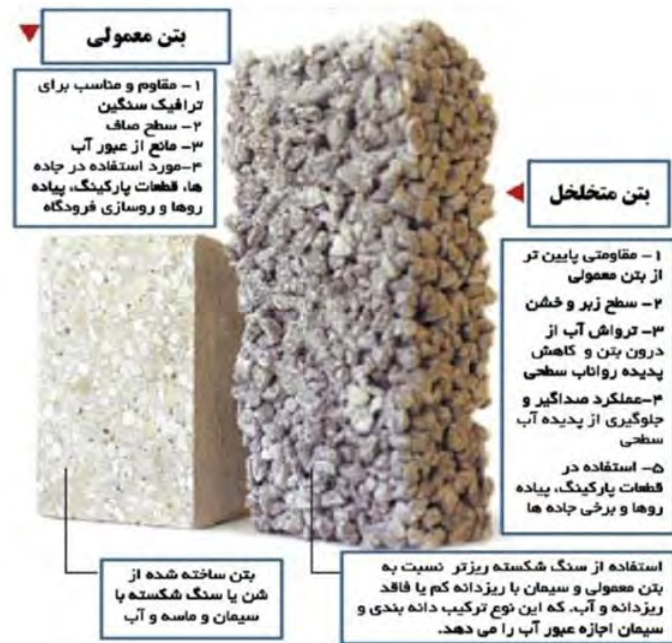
بتن معمولی

۱ - مقاوم و مناسب برای ترافیک سنگین
۲- سطح صاف
۳- مانع از عبور آب
۴-مورد استفاده در جاده ها، قطعات پارکینگ، پیاده روها و روسازی فرودگاه

بتن متخلخل

۱ - مقاومتی پایین تر از بتن معمولی
۲- سطح زبر و خشن
۳- تراوش آب از درون بتن و کاهش پدیده رواناب سطحی
۴-عملکرد صداگیر و جلوگیری از پدیده آب سطحی
۵- استفاده در قطعات پارکینگ، پیاده روها و برخی جاده ها

بتن ساخته شده از شن یا سنگ شکسته با سیمان و ماسه و آب

استفاده از سنگ شکسته ریزتر نسبت به بتن معمولی و سیمان با ریزدانه کم یا فاقد ریزدانه و آب، که این نوع ترکیب دانه بندی و سیمان اجازه عبور آب را می دهد.